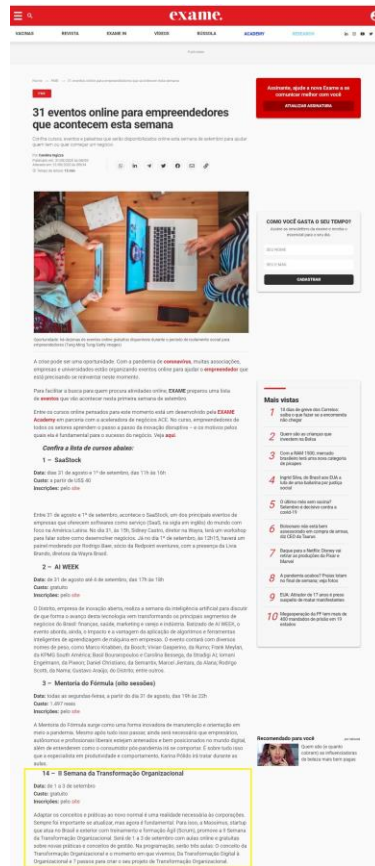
exame.

31 eventos online para empreendedores que acontecem esta semana

Assinante, ajude a nova Exame a se comunicar melhor com você

ATUALIZAR ASSINATURA

COMO VOCÊ GASTA O SEU TEMPO?

CADASTRAR

Mais vistas

1 – SaaStock

2 – AI WEEK

3 – Mentoria do Fórmula (oito sessões)

14 – II Semana da Transformação Organizacional

Recomendado para você

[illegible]